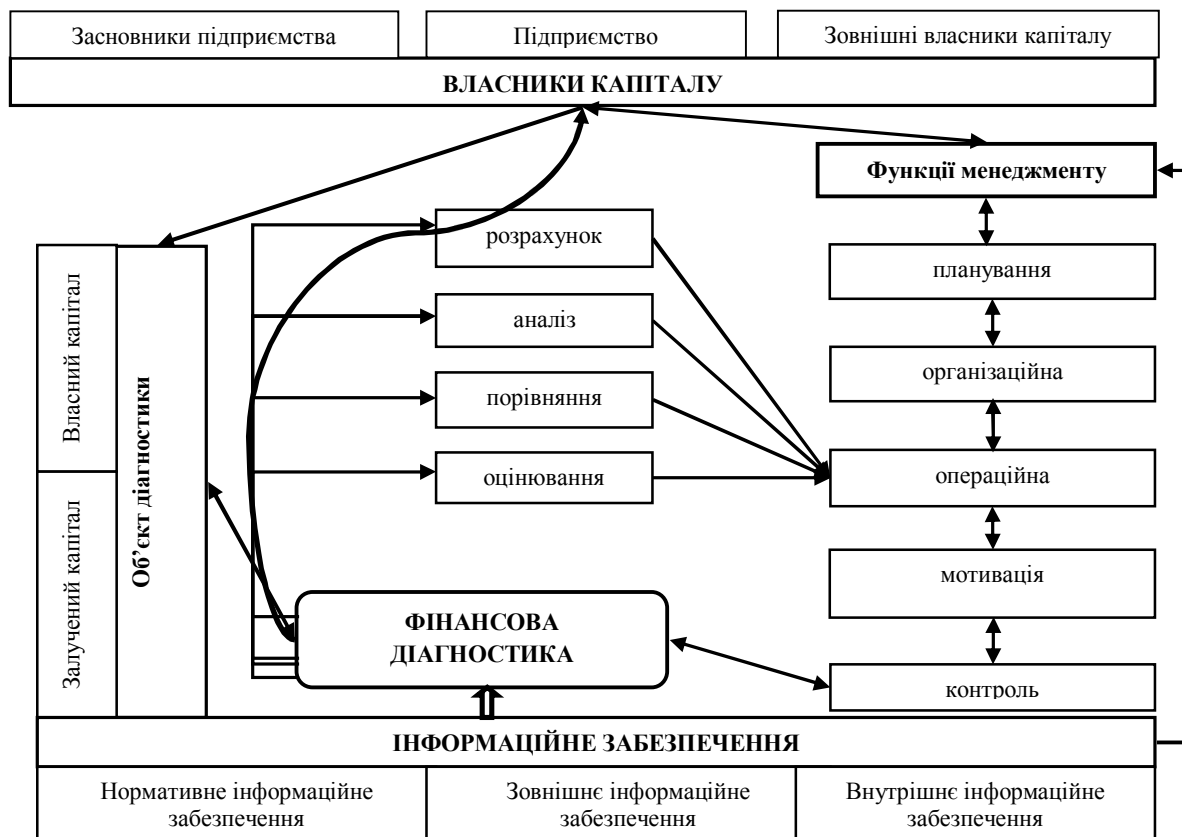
Засновники підприємства

Підприємство

Зовнішні власники капіталу

ВЛАСНИКИ КАПІТАЛУ

Функції менеджменту

Власний капітал

Залучений капітал

Об'єкт діагностики

розрахунок

аналіз

порівняння

оцінювання

планування

організаційна

операційна

мотивація

контроль

ФІНАНСОВА ДІАГНОСТИКА

ІНФОРМАЦІЙНЕ ЗАБЕЗПЕЧЕННЯ

Нормативне інформаційне забезпечення

Зовнішнє інформаційне забезпечення

Внутрішнє інформаційне забезпечення